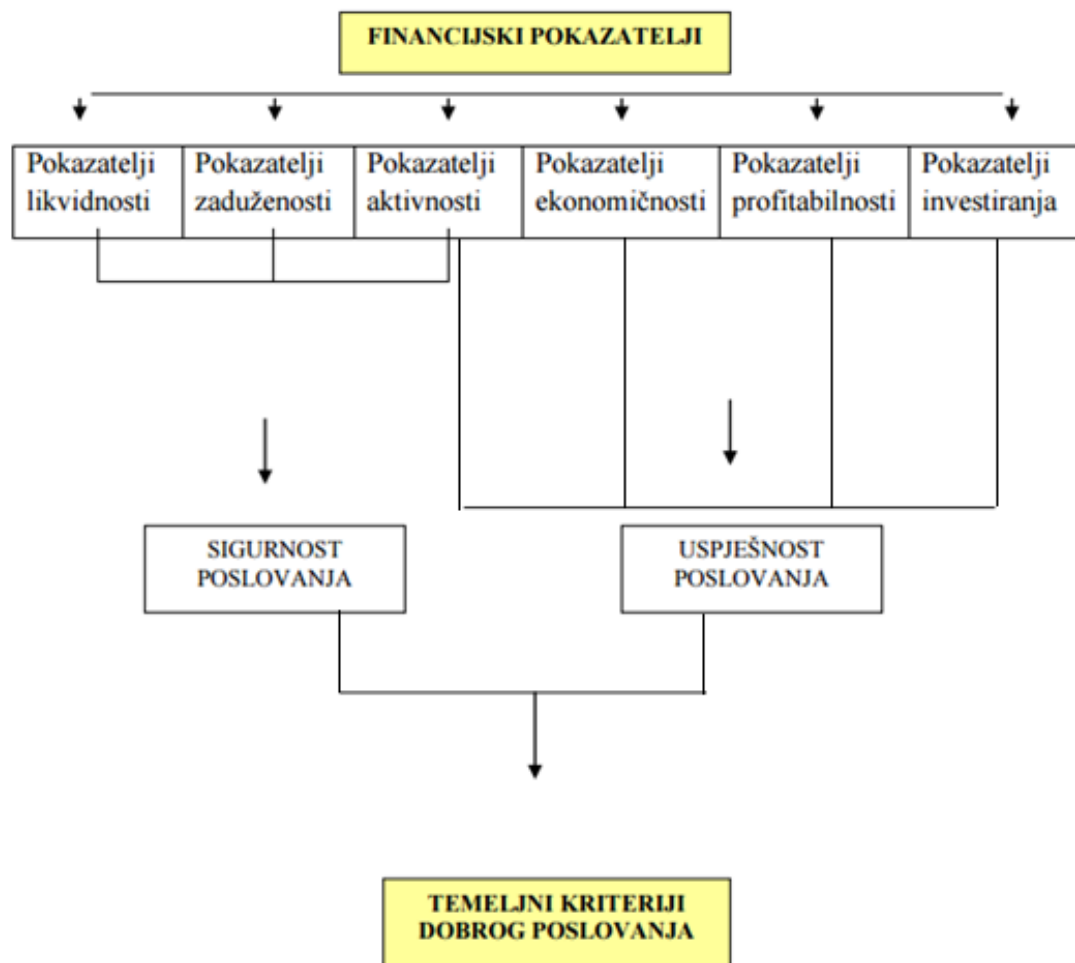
FINANCIJSKI POKAZATELJI

Pokazatelji likvidnosti

Pokazatelji zaduženosti

Pokazatelji aktivnosti

Pokazatelji ekonomičnosti

Pokazatelji profitabilnosti

Pokazatelji investiranja

SIGURNOST POSLOVANJA

USPJEŠNOST POSLOVANJA

TEMELJNI KRITERIJI DOBROG POSLOVANJA